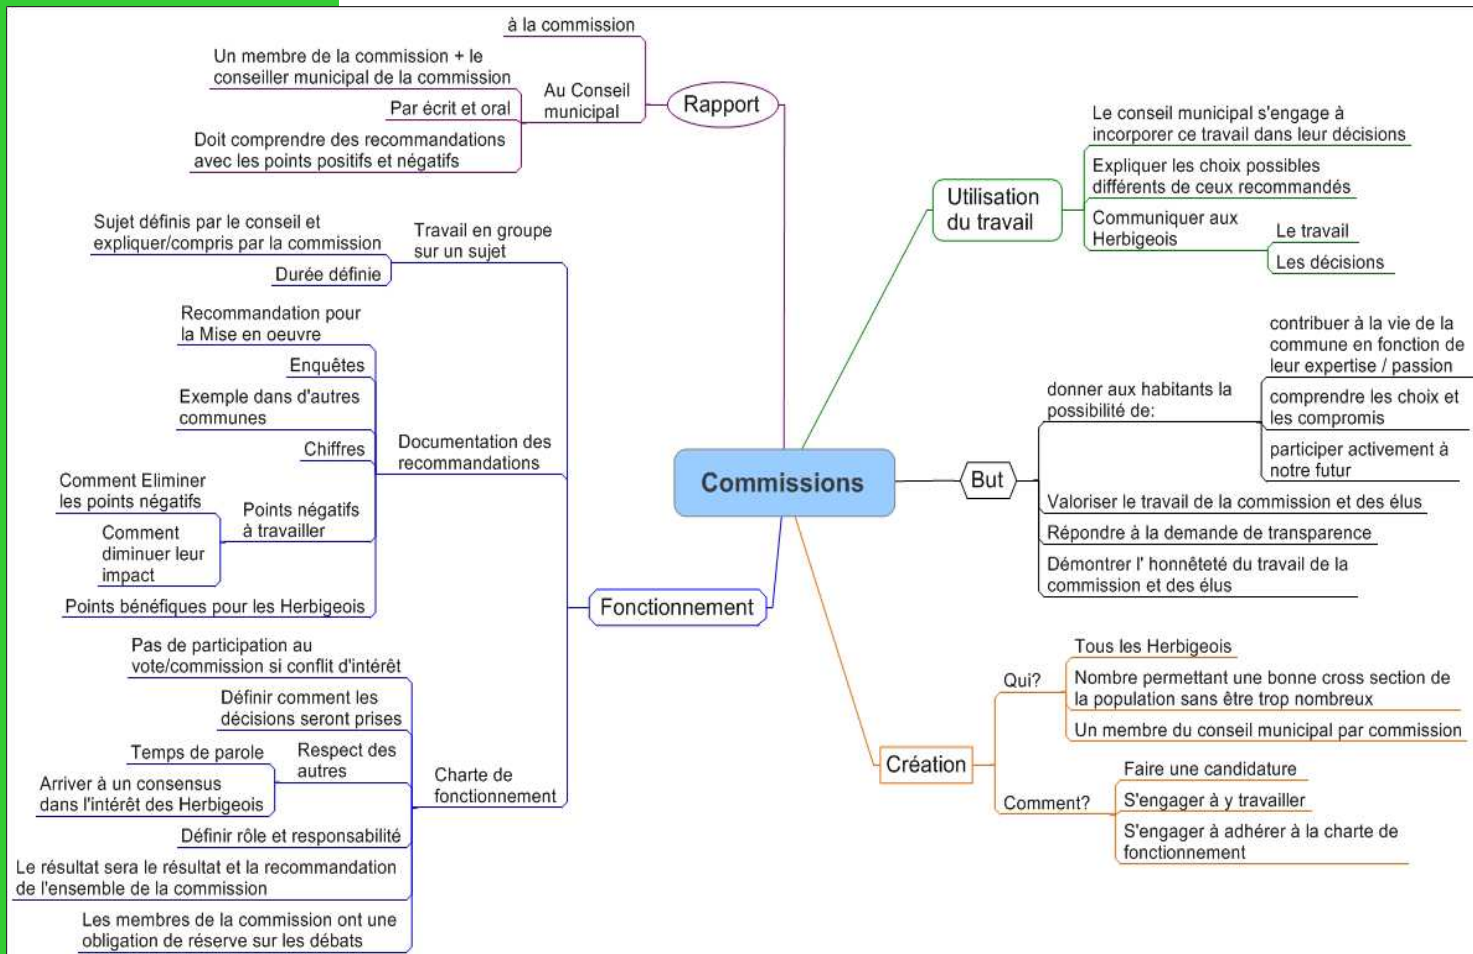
Commissions

Rapport
à la commission
Au Conseil municipal
Un membre de la commission + le conseiller municipal de la commission
Par écrit et oral
Doit comprendre des recommandations avec les points positifs et négatifs

Utilisation du travail
Le conseil municipal s'engage à incorporer ce travail dans leur décisions
Expliquer les choix possibles différents de ceux recommandés
Communiquer aux Herbigeois
Le travail
Les décisions

But
donner aux habitants la possibilité de:
contribuer à la vie de la commune en fonction de leur expertise / passion
comprendre les choix et les compromis
participer activement à notre futur
Valoriser le travail de la commission et des élus
Répondre à la demande de transparence
Démontrer l' honnêteté du travail de la commission et des élus

Création
Qui?
Tous les Herbigeois
Nombre permettant une bonne cross section de la population sans être trop nombreux
Un membre du conseil municipal par commission
Comment?
Faire une candidature
S'engager à y travailler
S'engager à adhérer à la charte de fonctionnement

Fonctionnement
Travail en groupe sur un sujet
Sujet définis par le conseil et expliquer/compris par la commission
Durée définie
Documentation des recommandations
Recommandation pour la Mise en oeuvre
Enquêtes
Exemple dans d'autres communes
Chiffres
Points négatifs à travailler
Comment Eliminer les points négatifs
Comment diminuer leur impact
Points bénéfiques pour les Herbigeois
Charte de fonctionnement
Pas de participation au vote/commission si conflit d'intérêt
Définir comment les décisions seront prises
Respect des autres
Temps de parole
Arriver à un consensus dans l'intérêt des Herbigeois
Définir rôle et responsabilité
Le résultat sera le résultat et la recommandation de l'ensemble de la commission
Les membres de la commission ont une obligation de réserve sur les débats